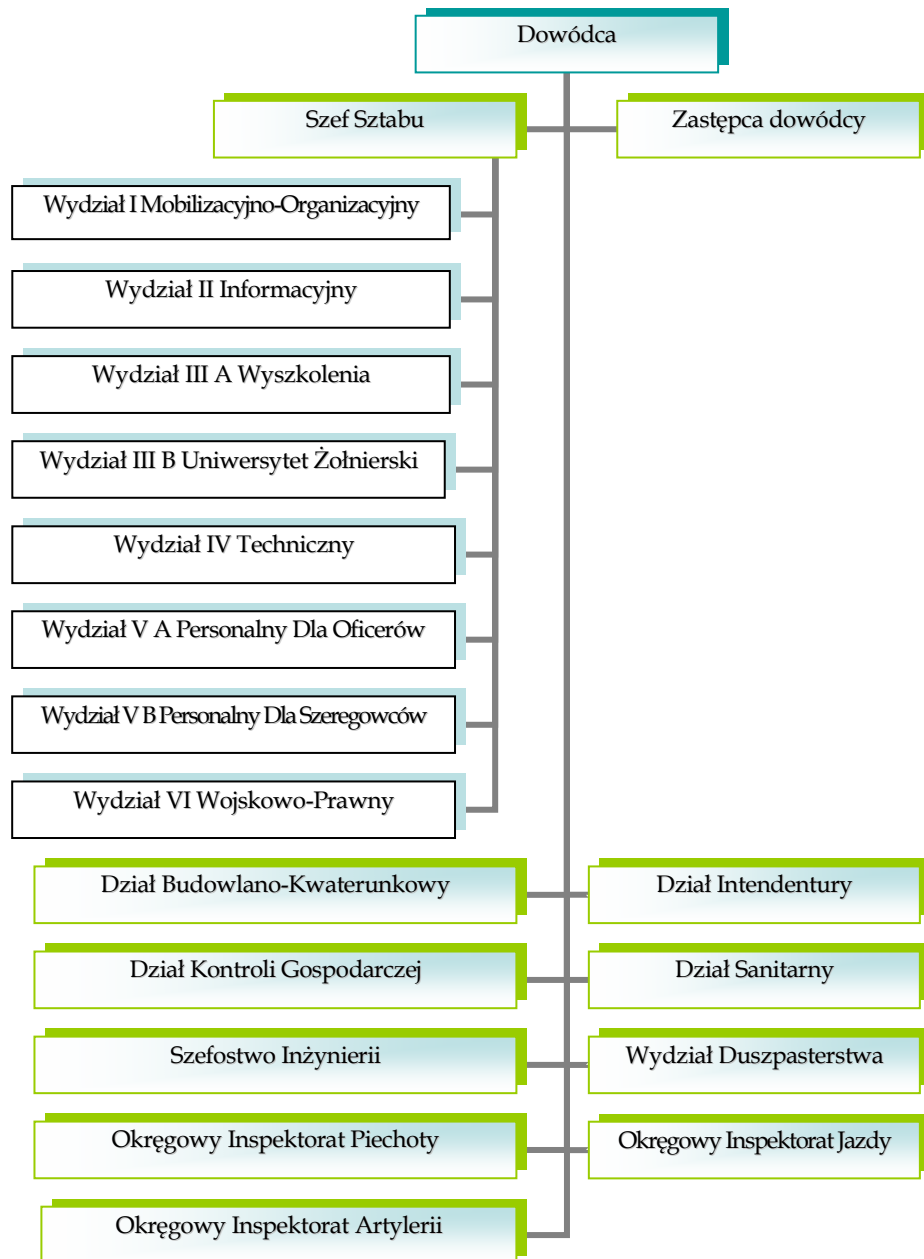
Dowódca

Szef Sztabu

Zastępca dowódcy

Wydział I Mobilizacyjno-Organizacyjny

Wydział II Informacyjny

Wydział III A Wyszkolenia

Wydział III B Uniwersytet Żołnierski

Wydział IV Techniczny

Wydział V A Personalny Dla Oficerów

Wydział V B Personalny Dla Szeregowców

Wydział VI Wojskowo-Prawny

Dział Budowlano-Kwaterunkowy

Dział Intendentury

Dział Kontroli Gospodarczej

Dział Sanitarny

Szefostwo Inżynierii

Wydział Duszpasterstwa

Okręgowy Inspektorat Piechoty

Okręgowy Inspektorat Jazdy

Okręgowy Inspektorat Artylerii